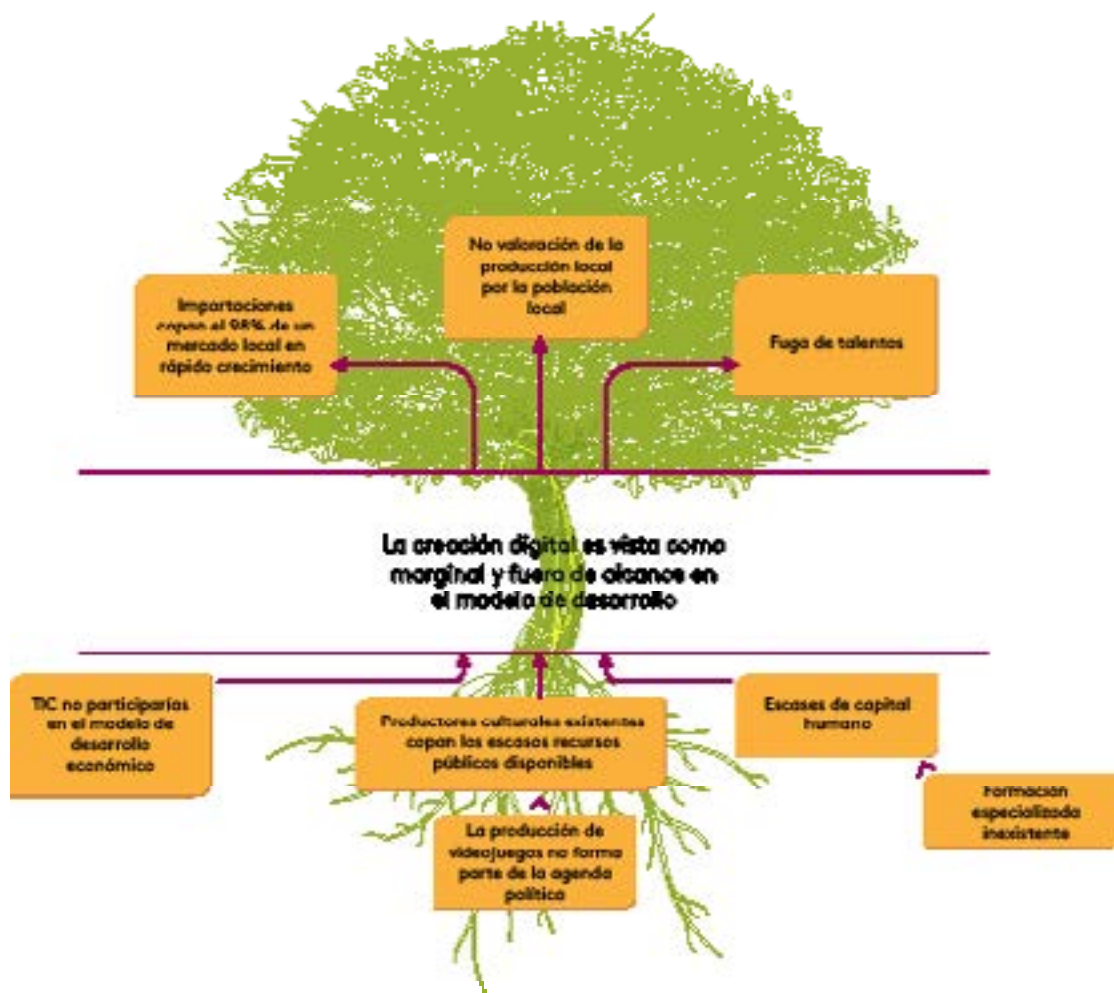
No valoración de la producción local por la población local

Importaciones copan el 98% de un mercado local en rápido crecimiento

Fuga de talentos

La creación digital es vista como marginal y fuera de alcance en el modelo de desarrollo

TIC no participarías en el modelo de desarrollo económico

Productores culturales existentes copan los escasos recursos públicos disponibles

Escases de capital humano

Formación especializada inexistente

La producción de videojuegos no forma parte de la agenda política